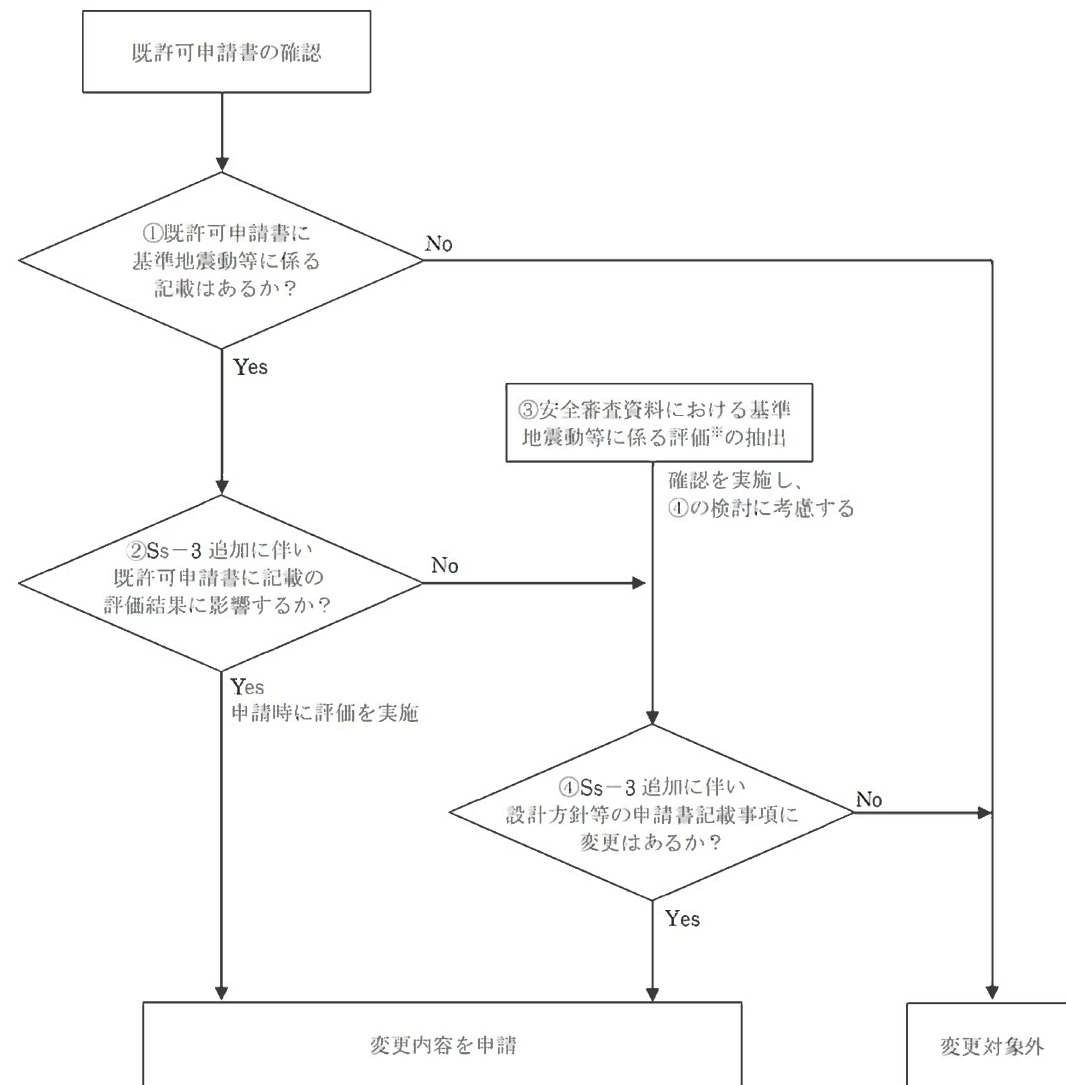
既許可申請書の確認

①既許可申請書に
基準地震動等に係る
記載はあるか？

No

Yes

③安全審査資料における基準
地震動等に係る評価※の抽出

確認を実施し、
④の検討に考慮する

②Ss－3 追加に伴い
既許可申請書に記載の
評価結果に影響するか？

No

Yes
申請時に評価を実施

④Ss－3 追加に伴い
設計方針等の申請書記載事項に
変更はあるか？

No

Yes

変更内容を申請

変更対象外